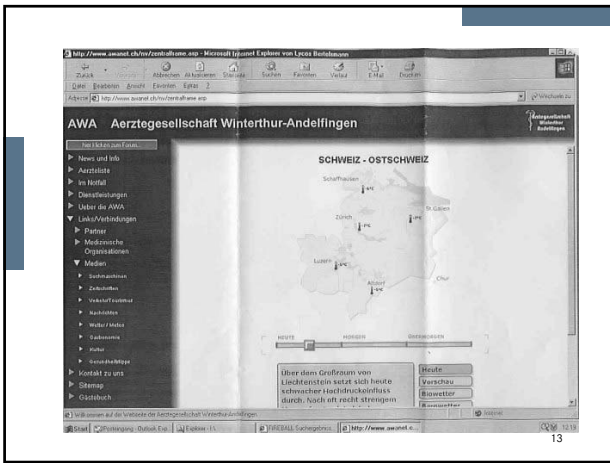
http://www.awanet.ch/nv/zentralframe.asp - Microsoft Internet Explorer von Lycos Bertelsmann

Zurück Abbrechen Aktualisieren Startseite Suchen Favoriten Verlauf E-Mail Drucken

Datei Bearbeiten Ansicht Favoriten Extras ?

Adresse http://www.awanet.ch/nv/zentralframe.asp

AWA Aerztegesellschaft Winterthur-Andelfingen

Aerztegesellschaft Winterthur Andelfingen

Neu klicken zum Forum

News und Info
Aerzteliste
Im Notfall
Dienstleistungen
Ueber die AWA
Links/Verbindungen
Partner
Medizinische Organisationen
Medien
Suchmaschinen
Zeitschriften
Verkehr/Fahrplan
Nachrichten
Wetter / Meteo
Gastronomie
Kultur
Gesundheitstipps
Kontakt zu uns
Sitemap
Gästebuch

SCHWEIZ - OSTSCHWEIZ

Schaffhausen
Zürich
St. Gallen
Luzern
Altdorf
Chur

HEUTE MORGEN ÜBERMORGEN

Über dem Großraum von Liechtenstein setzt sich heute schwacher Hochdruckeinfluss durch. Nach oft recht strengem

Heute
Vorschau
Biowetter

Willkommen auf der Webseite der Aerztegesellschaft Winterthur-Andelfingen

Start

13